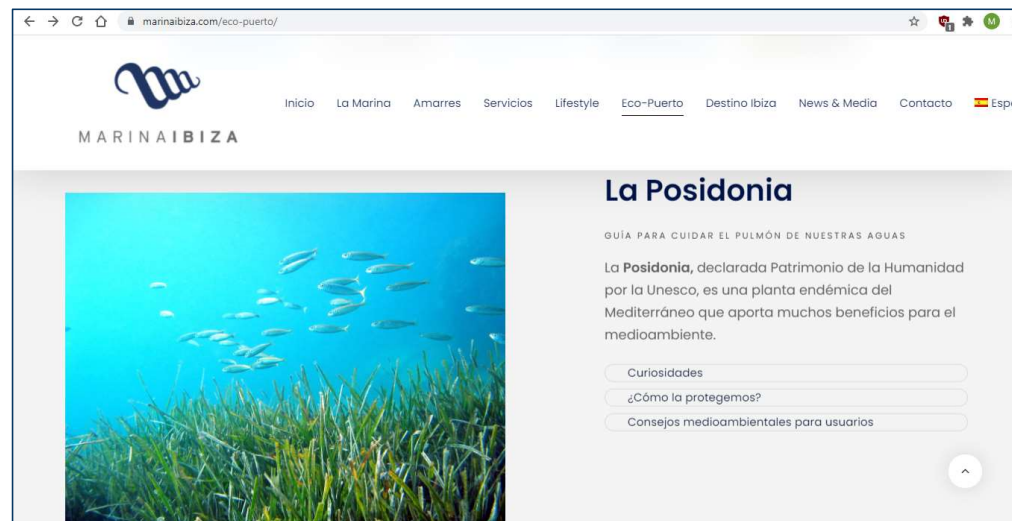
marinaibiza.com/eco-puerto/

M

MARINAIBIZA

Inicio La Marina Amarres Servicios Lifestyle Eco-Puerto Destino Ibiza News & Media Contacto Esp

La Posidonia

GUÍA PARA CUIDAR EL PULMÓN DE NUESTRAS AGUAS

La **Posidonia,** declarada Patrimonio de la Humanidad por la Unesco, es una planta endémica del Mediterráneo que aporta muchos beneficios para el medioambiente.

Curiosidades

¿Cómo la protegemos?

Consejos medioambientales para usuarios